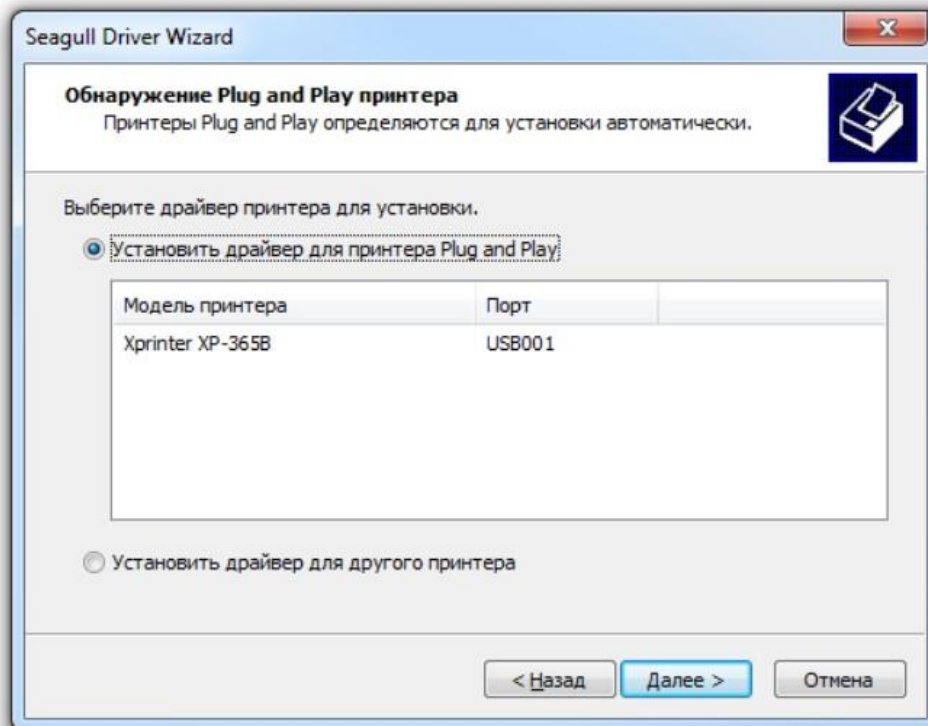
Seagull Driver Wizard

Обнаружение Plug and Play принтера
Принтеры Plug and Play определяются для установки автоматически.

Выберите драйвер принтера для установки.

Установить драйвер для принтера Plug and Play

| Модель принтера | Порт |
|---|---|
| Xprinter XP-365B | USB001 |

Установить драйвер для другого принтера

< Назад
Далее >
Отмена